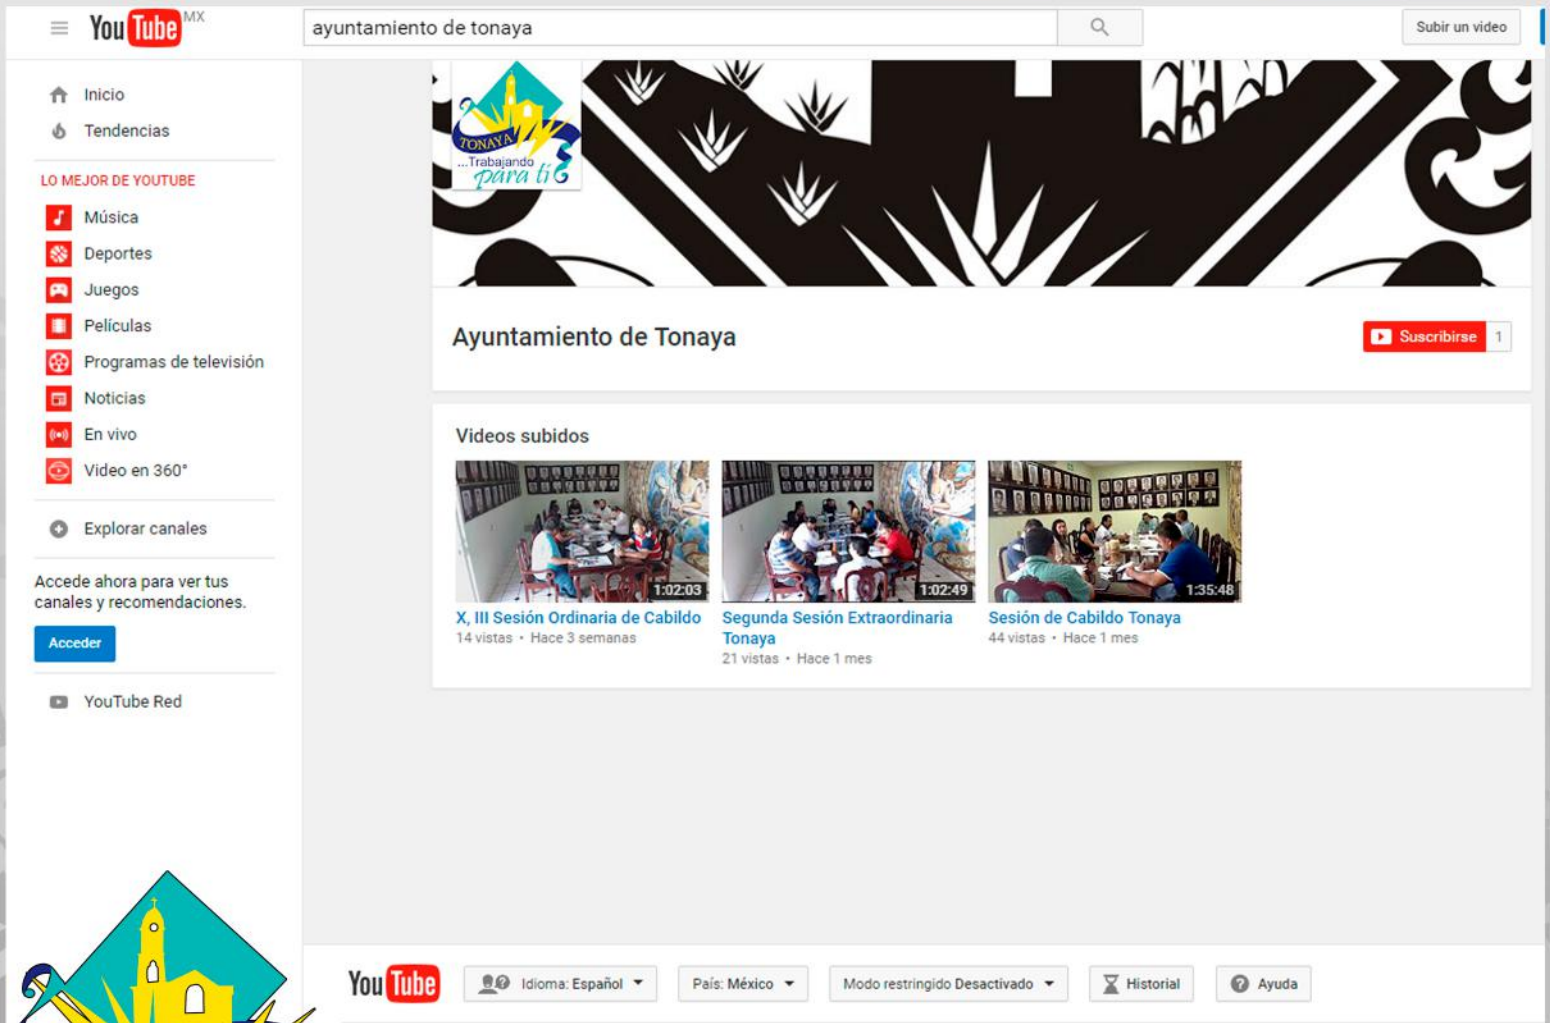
YouTube MX

ayuntamiento de tonaya

Subir un video

Inicio
Tendencias

LO MEJOR DE YOUTUBE
Música
Deportes
Juegos
Películas
Programas de televisión
Noticias
En vivo
Video en 360°

Explorar canales

Accede ahora para ver tus canales y recomendaciones.

Acceder

YouTube Red

TONAYA ...Trabajando para ti

Ayuntamiento de Tonaya

Suscribirse 1

Videos subidos

1:02:03
X, III Sesión Ordinaria de Cabildo
14 vistas • Hace 3 semanas

1:02:49
Segunda Sesión Extraordinaria Tonaya
21 vistas • Hace 1 mes

1:35:48
Sesión de Cabildo Tonaya
44 vistas • Hace 1 mes

YouTube

Idioma: Español

País: México

Modo restringido Desactivado

Historial

Ayuda